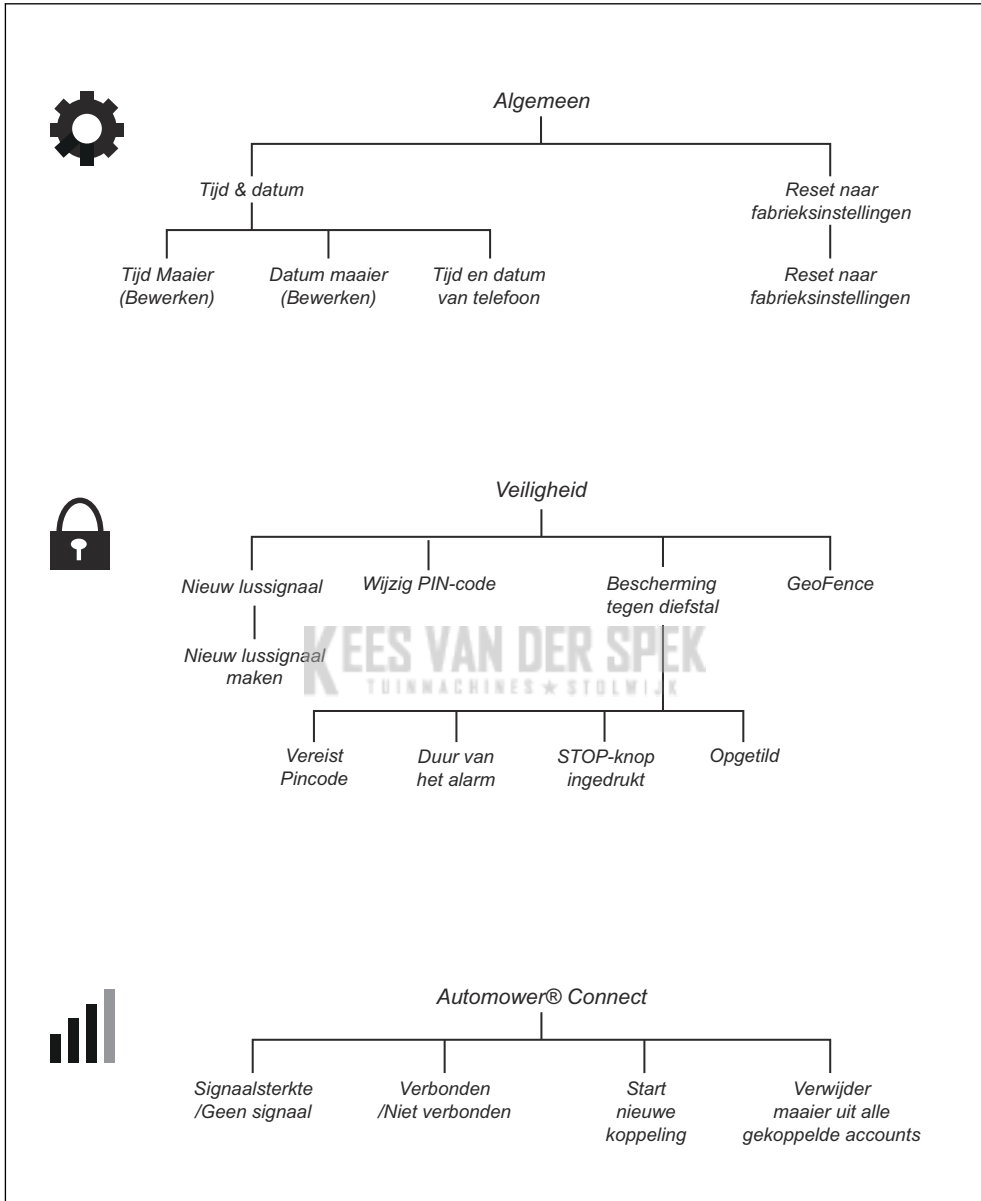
Algemeen

Tijd & datum

Reset naar fabrieksinstellingen

Tijd Maaier (Bewerken)

Datum maaier (Bewerken)

Tijd en datum van telefoon

Reset naar fabrieksinstellingen

Veiligheid

Nieuw lussignaal

Wijzig PIN-code

Bescherming tegen diefstal

GeoFence

Nieuw lussignaal maken

KEES VAN DER SPEK
TUINMACHINES ★ STOLWIJK

Vereist Pincode

Duur van het alarm

STOP-knop ingedrukt

Opgetild

Automower® Connect

Signaalsterkte /Geen signaal

Verbonden /Niet verbonden

Start nieuwe koppeling

Verwijder maaier uit alle gekoppelde accounts